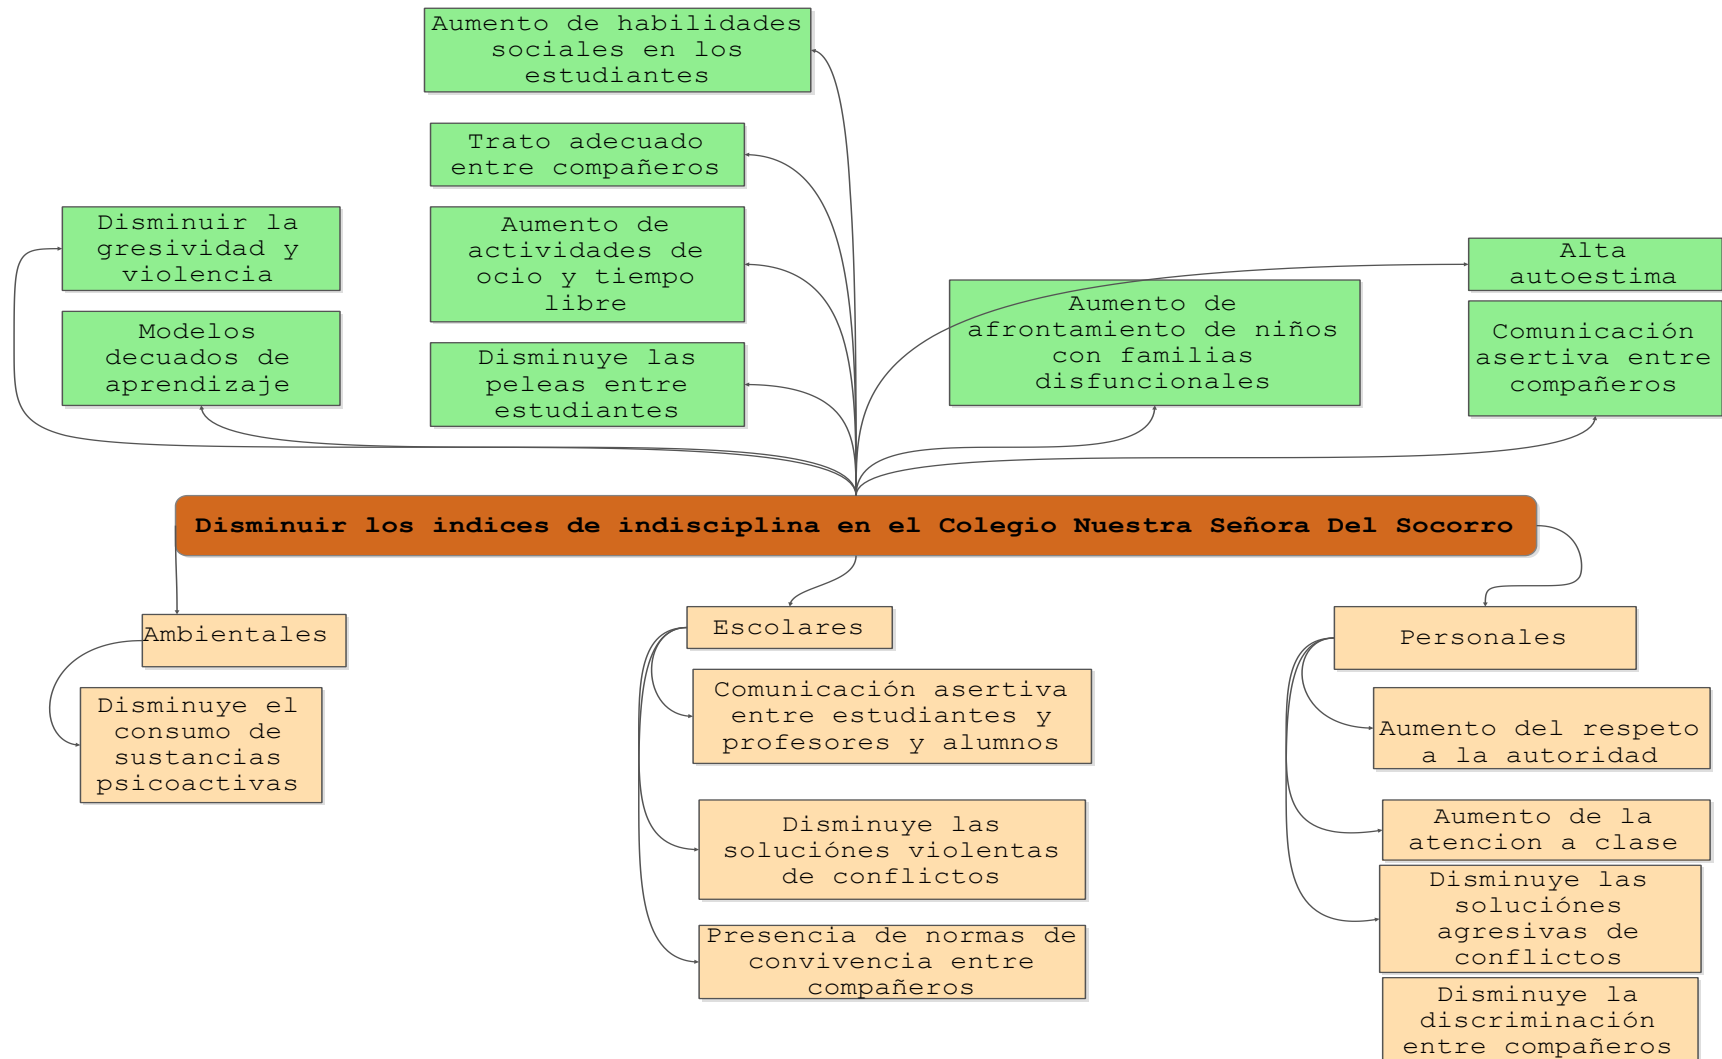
Aumento de habilidades sociales en los estudiantes

Trato adecuado entre compañeros

Disminuir la gresividad y violencia

Aumento de actividades de ocio y tiempo libre

Modelos decuados de aprendizaje

Disminuye las peleas entre estudiantes

Aumento de afrontamiento de niños con familias disfuncionales

Alta autoestima

Comunicación asertiva entre compañeros

Disminuir los indices de indisciplina en el Colegio Nuestra Señora Del Socorro

Ambientales

Disminuye el consumo de sustancias psicoactivas

Escolares

Comunicación asertiva entre estudiantes y profesores y alumnos

Disminuye las soluciónes violentas de conflictos

Presencia de normas de convivencia entre compañeros

Personales

Aumento del respeto a la autoridad

Aumento de la atencion a clase

Disminuye las soluciónes agresivas de conflictos

Disminuye la discriminación entre compañeros